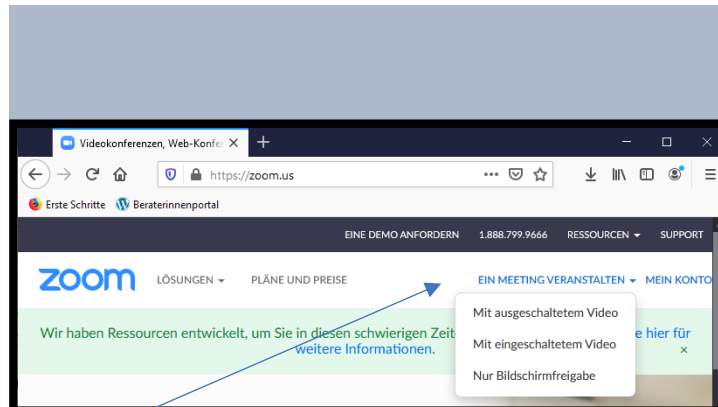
Videokonferenzen, Web-Konfe ×

+

https://zoom.us

Erste Schritte
Beraterinnenportal

EINE DEMO ANFORDERN
1.888.799.9666
RESSOURCEN
SUPPORT

zoom
LÖSUNGEN
PLÄNE UND PREISE
EIN MEETING VERANSTALTEN
MEIN KONTO

Wir haben Ressourcen entwickelt, um Sie in diesen schwierigen Zeit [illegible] e hier für weitere Informationen.

×

Mit ausgeschaltetem Video
Mit eingeschaltetem Video
Nur Bildschirmfreigabe